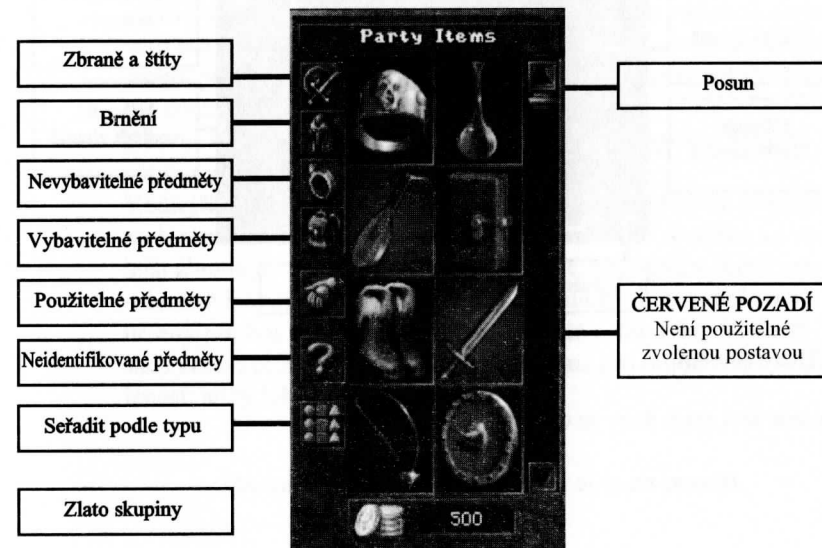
Party Items

Zbraně a štíty

Brnění

Nevybavitelné předměty

Vybavitelné předměty

Použitelné předměty

Neidentifikované předměty

Seřadit podle typu

Zlato skupiny

500

Posun

ČERVENÉ POZADÍ
Není použitelné zvolenou postavou